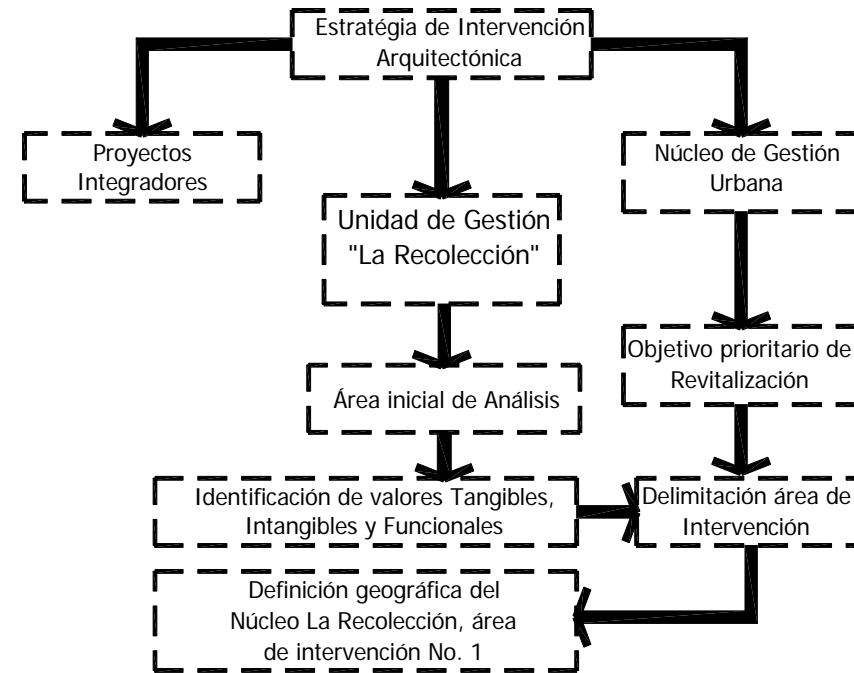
Estratégia de Intervención Arquitectónica

Proyectos Integradores

Unidad de Gestión "La Recolección"

Núcleo de Gestión Urbana

Objetivo prioritario de Revitalización

Área inicial de Análisis

Identificación de valores Tangibles, Intangibles y Funcionales

Delimitación área de Intervención

Definición geográfica del Núcleo La Recolección, área de intervención No. 1